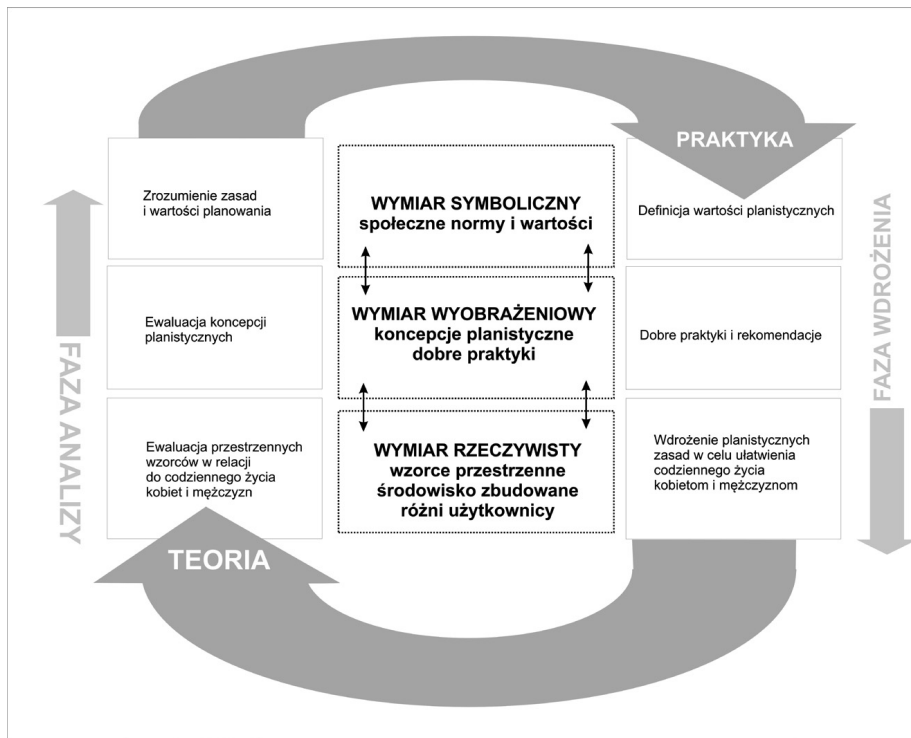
PRAKTYKA

FAZA ANALIZY

Zrozumienie zasad i wartości planowania

Ewaluacja koncepcji planistycznych

Ewaluacja przestrzennych wzorców w relacji do codziennego życia kobiet i mężczyzn

WYMIAR SYMBOLICZNY
społeczne normy i wartości

WYMIAR WYOBRAŻENIOWY
koncepcje planistyczne
dobre praktyki

WYMIAR RZECZYWISTY
wzorce przestrzenne
środowisko zbudowane
różni użytkownicy

Definicja wartości planistycznych

Dobre praktyki i rekomendacje

Wdrożenie planistycznych zasad w celu ułatwienia codziennego życia kobietom i mężczyznom

FAZA WDROŻENIA

TEORIA